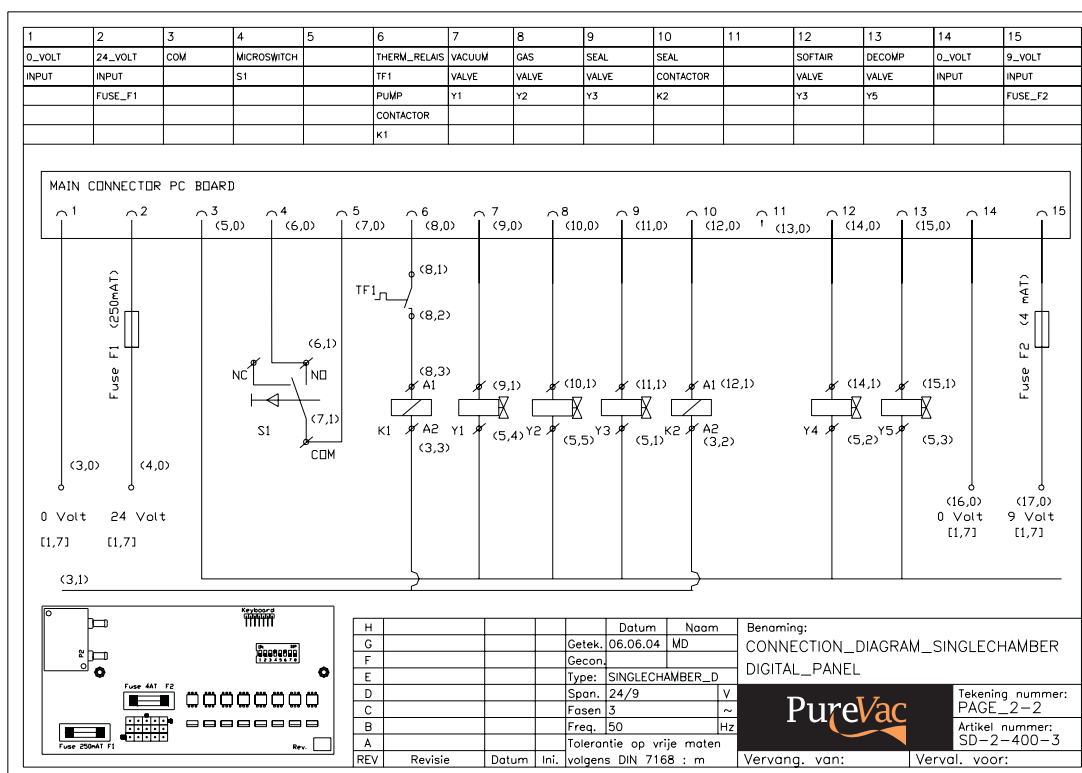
| 1 | 2 | 3 | 4 | 5 | 6 | 7 | 8 | 9 | 10 | 11 | 12 | 13 | 14 | 15 |
|---|---|---|---|---|---|---|---|---|---|---|---|---|---|---|
| 0_VOLT | 24_VOLT | COM | MICROSWITCH | | THERM_RELAIS | VACUUM | GAS | SEAL | SEAL | | SOFTAIR | DECOMP | 0_VOLT | 9_VOLT |
| INPUT | INPUT | | S1 | | TF1 | VALVE | VALVE | VALVE | CONTACTOR | | VALVE | VALVE | INPUT | INPUT |
| | FUSE_F1 | | | | PUMP | Y1 | Y2 | Y3 | K2 | | Y3 | Y5 | | FUSE_F2 |
| | | | | | CONTACTOR | | | | | | | | | |
| | | | | | K1 | | | | | | | | | |

MAIN CONNECTOR PC BOARD

1 2 3 (5,0) 4 (6,0) 5 (7,0) 6 (8,0) 7 (9,0) 8 (10,0) 9 (11,0) 10 (12,0) 11 (13,0) 12 (14,0) 13 (15,0) 14 15

(8,1) TF1 (8,2) (8,3) A1 K1 A2 (3,3)

Fuse F1 (250mAT)

(6,1) NC NO (7,1) S1 COM

(9,1) Y1 (5,4) (10,1) Y2 (5,5) (11,1) Y3 (5,1) A1 (12,1) K2 A2 (3,2) (14,1) Y4 (5,2) (15,1) Y5 (5,3)

Fuse F2 (4 mAT)

(3,0) (4,0)

0 Volt 24 Volt
[1,7] [1,7]

(16,0) 0 Volt [1,7] (17,0) 9 Volt [1,7]

(3,1)

Keyboard
P2
Fuse 4AT F2
Fuse 250mAT F1
Rev.

| | | | | | Datum | Naam |
|---|---|---|---|---|---|---|
| H | | | | | | |
| G | | | | Getek. | 06.06.04 | MD |
| F | | | | Gecon. | | |
| E | | | | Type: | SINGLECHAMBER_D | |
| D | | | | Span. | 24/9 | V |
| C | | | | Fasen | 3 | ~ |
| B | | | | Freq. | 50 | Hz |
| A | | | | Tolerantie op vrije maten | | |
| REV | Revisie | Datum | Ini. | volgens DIN 7168 : m | | |

Benaming:
CONNECTION_DIAGRAM_SINGLECHAMBER
DIGITAL_PANEL

PureVac

Tekening nummer:
PAGE_2-2
Artikel nummer:
SD-2-400-3

Vervang. van:
Verval. voor: